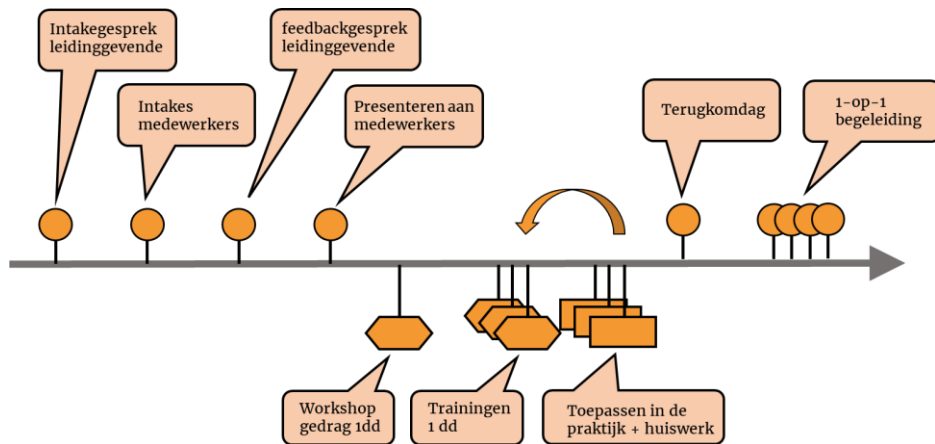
Intakegesprek leidinggevende

Intakes medewerkers

feedbackgesprek leidinggevende

Presenteren aan medewerkers

Terugkomdag

1-op-1 begeleiding

Workshop gedrag 1dd

Trainingen 1 dd

Toepassen in de praktijk + huiswerk